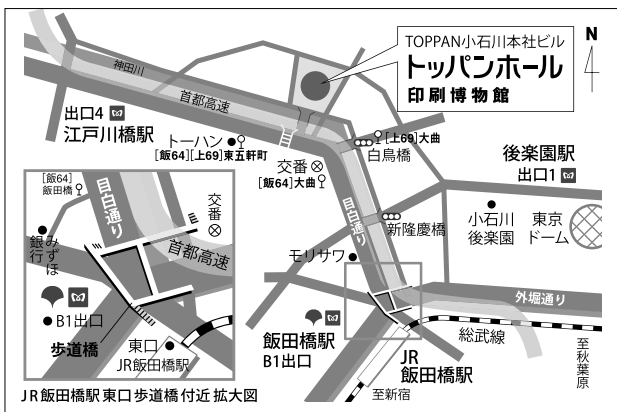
TOPPAN小石川本社ビル
トッパンホール
印刷博物館

N

神田川
首都高速
出口4
江戸川橋駅
トーハン
[飯64][上69]東五軒町
交番
[飯64]大曲
[上69]大曲
白鳥橋
後楽園駅
出口1
目白通り
新隆慶橋
小石川後楽園
東京ドーム
モリサワ
外堀通り
飯田橋駅
B1出口
総武線
JR飯田橋駅
至新宿
至秋葉原

[飯64]
飯田橋
みずほ銀行
目白通り
交番
首都高速
B1出口
歩道橋
東口
JR飯田橋駅

JR飯田橋駅東口歩道橋付近拡大図